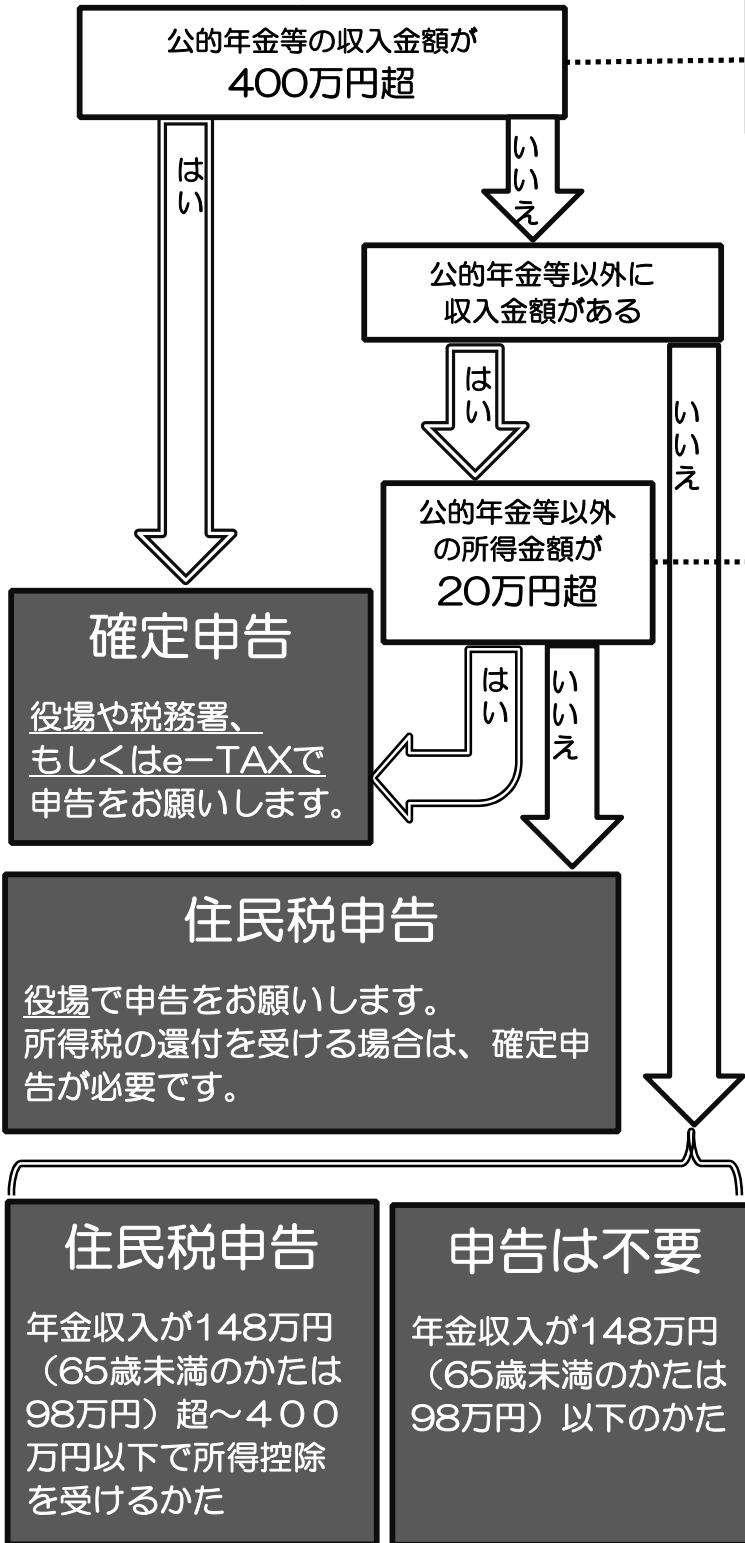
公的年金等の収入金額が
400万円超

はい

いいえ

公的年金等以外に
収入金額がある

はい

いいえ

公的年金等以外
の所得金額が
20万円超

はい

いいえ

確定申告

役場や税務署、
もしくはe−TAXで
申告をお願いします。

住民税申告

役場で申告をお願いします。
所得税の還付を受ける場合は、確定申告が必要です。

住民税申告

年金収入が148万円（65歳未満のかたは98万円）超～400万円以下で所得控除を受けるかた

申告は不要

年金収入が148万円（65歳未満のかたは98万円）以下のかた